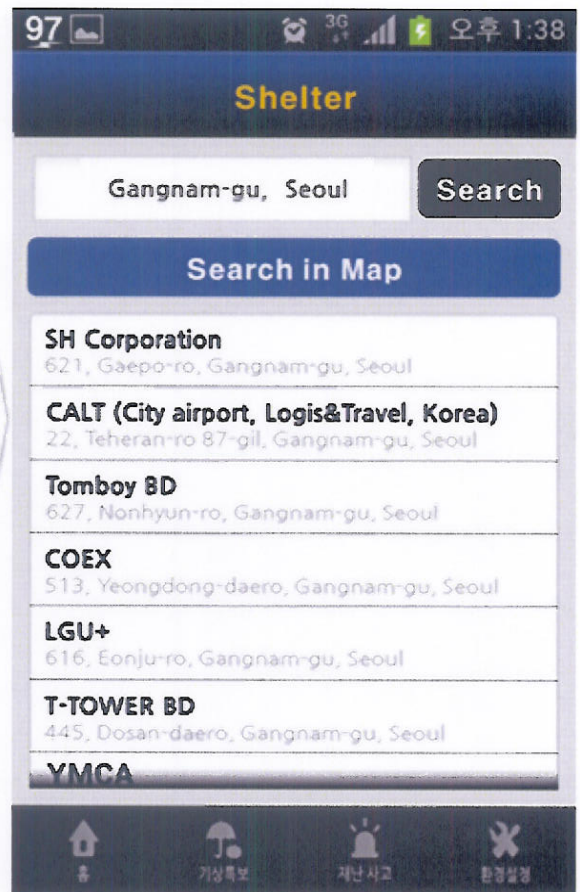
97 3G 오후 1:38

Shelter

Gangnam-gu, Seoul

Search

Search in Map

SH Corporation
621, Gaepo-ro, Gangnam-gu, Seoul

CALT (City airport, Logis&Travel, Korea)
22, Teheran-ro 87-gil, Gangnam-gu, Seoul

Tomboy BD
627, Nonhyun-ro, Gangnam-gu, Seoul

COEX
513, Yeongdong-daero, Gangnam-gu, Seoul

LGU+
616, Eonju-ro, Gangnam-gu, Seoul

T-TOWER BD
445, Dosan-daero, Gangnam-gu, Seoul

YMCA

홈 기상특보 재난사고 환경설정